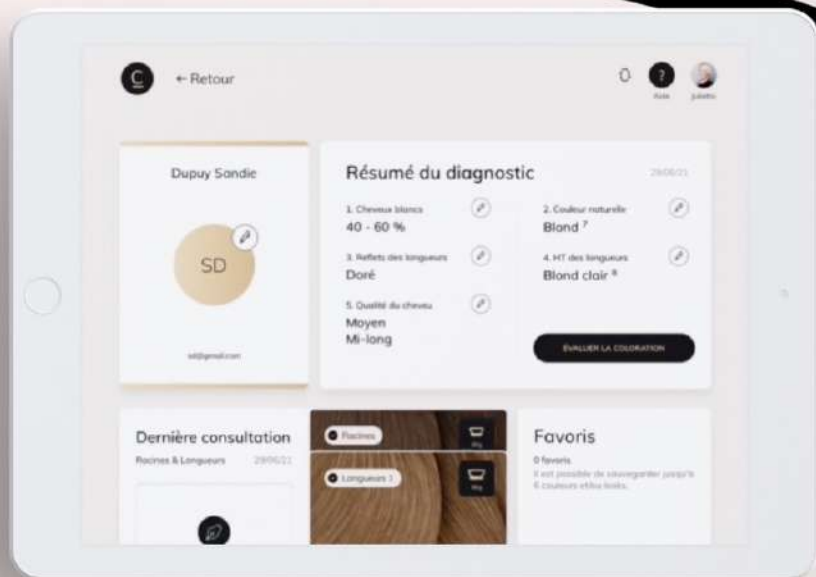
C ← Retour

0 ? Aide Juliette

Dupuy Sandie

SD

sd@gmail.com

Résumé du diagnostic 28/06/21

1. Cheveux blancs
40 - 60 %

2. Couleur naturelle
Blond $^7$

3. Reflets des longueurs
Doré

4. HT des longueurs
Blond clair $^8$

5. Qualité du cheveu
Moyen
Mi-long

ÉVALUER LA COLORATION

Dernière consultation
Racines & Longueurs 28/06/21

Racines

Longueurs 1

Favoris
0 favoris
Il est possible de sauvegarder jusqu'à 6 couleurs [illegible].